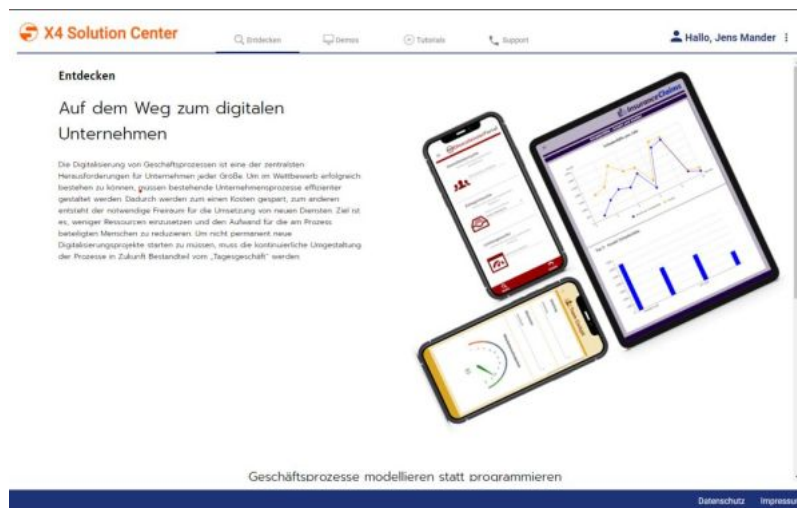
X4 Solution Center

Entdecken Demos Tutorials Support

Hallo, Jens Mander

Entdecken

Auf dem Weg zum digitalen Unternehmen

Die Digitalisierung von Geschäftsprozessen ist eine der zentralsten Herausforderungen für Unternehmen jeder Größe. Um im Wettbewerb erfolgreich bestehen zu können, müssen bestehende Unternehmensprozesse effizienter gestaltet werden. Dadurch werden zum einen Kosten gespart, zum anderen entsteht der notwendige Freiraum für die Umsetzung von neuen Diensten. Ziel ist es, weniger Ressourcen einzusetzen und den Aufwand für die am Prozess beteiligten Menschen zu reduzieren. Um nicht permanent neue Digitalisierungsprojekte starten zu müssen, muss die kontinuierliche Umgestaltung der Prozesse in Zukunft Bestandteil vom „Tagesgeschäft" werden.

Geschäftsprozesse modellieren statt programmieren

Datenschutz Impressu